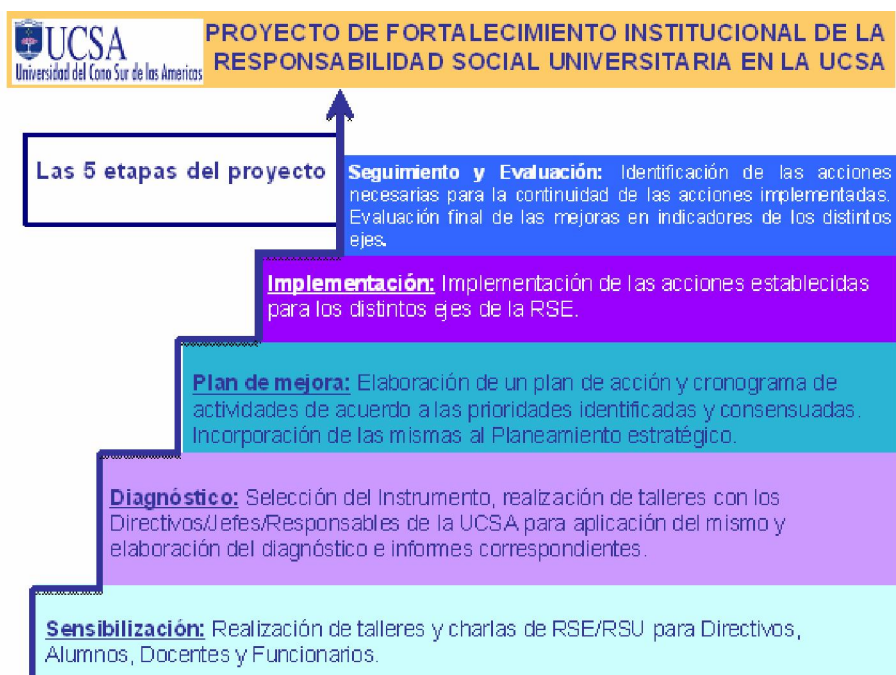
UCSA
Universidad del Cono Sur de las Americas

PROYECTO DE FORTALECIMIENTO INSTITUCIONAL DE LA RESPONSABILIDAD SOCIAL UNIVERSITARIA EN LA UCSA

Las 5 etapas del proyecto

Seguimiento y Evaluación: Identificación de las acciones necesarias para la continuidad de las acciones implementadas. Evaluación final de las mejoras en indicadores de los distintos ejes.

Implementación: Implementación de las acciones establecidas para los distintos ejes de la RSE.

Plan de mejora: Elaboración de un plan de acción y cronograma de actividades de acuerdo a las prioridades identificadas y consensuadas. Incorporación de las mismas al Planeamiento estratégico.

Diagnóstico: Selección del Instrumento, realización de talleres con los Directivos/Jefes/Responsables de la UCSA para aplicación del mismo y elaboración del diagnóstico e informes correspondientes.

Sensibilización: Realización de talleres y charlas de RSE/RSU para Directivos, Alumnos, Docentes y Funcionarios.